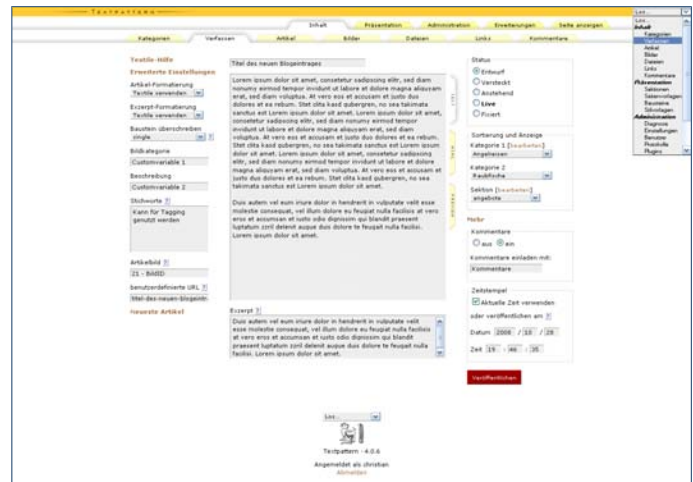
Textpattern

Inhalt | Präsentation | Administration | Erweiterungen | Seite anzeigen

Kategorien | Verfassen | Artikel | Bilder | Dateien | Links | Kommentare

Los...
Inhalt
Kategorien
Verfassen
Artikel
Bilder
Dateien
Links
Kommentare
Präsentation
Sektionen
Seitenvorlagen
Bausteine
Stilvorlagen
Administration
Diagnose
Einstellungen
Benutzer
Protokolle
Plugins

Textile-Hilfe

Erweiterte Einstellungen

Artikel-Formatierung
Textile verwenden

Excerpt-Formatierung
Textile verwenden

Baustein überschreiben
single

Bildkategorie
Customvariable 1

Beschreibung
Customvariable 2

Stichworte
Kann für Tagging genutzt werden

Artikelbild
21 - BildID

benutzerdefinierte URL
titel-des-neuen-blogeintr

Neueste Artikel

Titel des neuen Blogeintrages

Lorem ipsum dolor sit amet, consetetur sadipscing elitr, sed diam nonumy eirmod tempor invidunt ut labore et dolore magna aliquyam erat, sed diam voluptua. At vero eos et accusam et justo duo dolores et ea rebum. Stet clita kasd gubergren, no sea takimata sanctus est Lorem ipsum dolor sit amet. Lorem ipsum dolor sit amet, consetetur sadipscing elitr, sed diam nonumy eirmod tempor invidunt ut labore et dolore magna aliquyam erat, sed diam voluptua. At vero eos et accusam et justo duo dolores et ea rebum. Stet clita kasd gubergren, no sea takimata sanctus est Lorem ipsum dolor sit amet. Lorem ipsum dolor sit amet, consetetur sadipscing elitr, sed diam nonumy eirmod tempor invidunt ut labore et dolore magna aliquyam erat, sed diam voluptua. At vero eos et accusam et justo duo dolores et ea rebum. Stet clita kasd gubergren, no sea takimata sanctus est Lorem ipsum dolor sit amet.

Duis autem vel eum iriure dolor in hendrerit in vulputate velit esse molestie consequat, vel illum dolore eu feugiat nulla facilisis at vero eros et accumsan et iusto odio dignissim qui blandit praesent luptatum zzril delenit augue duis dolore te feugait nulla facilisi. Lorem ipsum dolor sit amet.

Excerpt

Duis autem vel eum iriure dolor in hendrerit in vulputate velit esse molestie consequat, vel illum dolore eu feugiat nulla facilisis at vero eros et accumsan et iusto odio dignissim qui blandit praesent luptatum zzril delenit augue duis dolore te feugait nulla facilisi. Lorem ipsum dolor sit amet.

Status
Entwurf
Versteckt
Anstehend
Live
Fixiert

Sortierung und Anzeige
Kategorie 1 [bearbeiten]
Angebessen
Kategorie 2
Raubfische
Sektion [bearbeiten]
angebote

Mehr

Kommentare
aus ein
Kommentare einladen mit:
Kommentare

Zeitstempel
Aktuelle Zeit verwenden
oder veröffentlichen am:
Datum 2006 / 10 / 28
Zeit 19 : 46 : 35

Veröffentlichen

Los...

Textpattern · 4.0.4
Angemeldet als christian
Abmelden